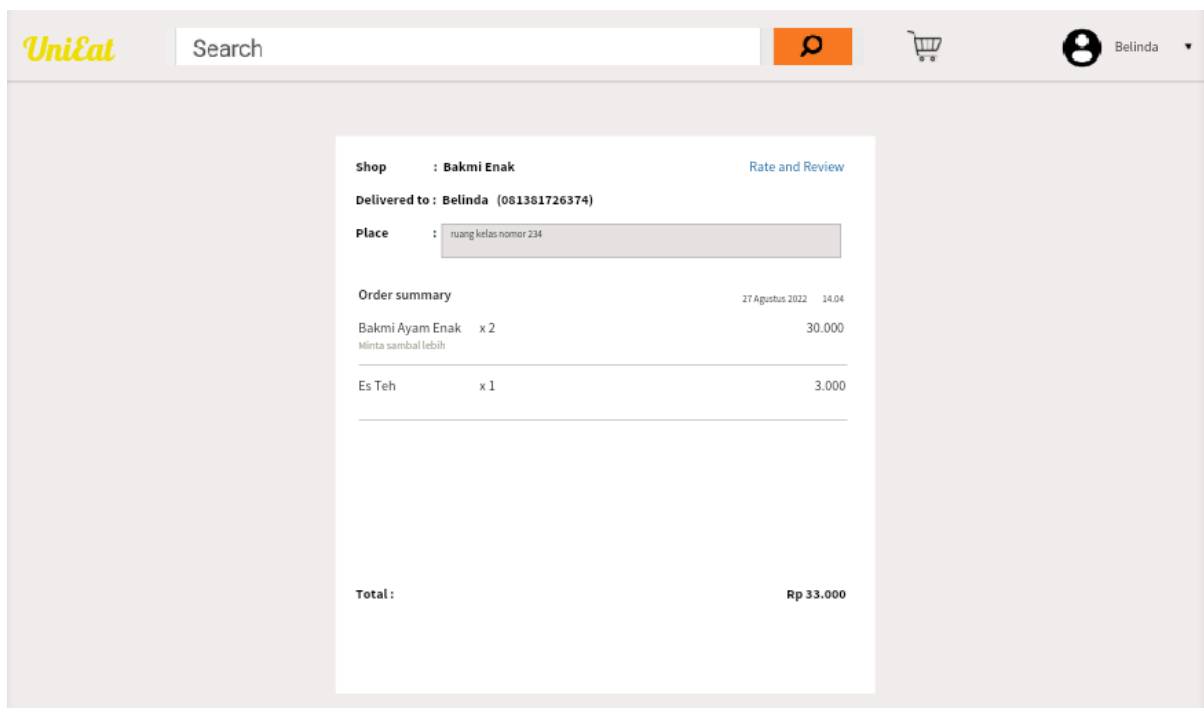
UniEat

Search

Belinda ▾

Shop : Bakmi Enak

Rate and Review

Delivered to : Belinda (081381726374)

Place : ruang kelas nomor 234

Order summary

27 Agustus 2022 14.04

Bakmi Ayam Enak x 2 30.000

Minta sambal lebih

Es Teh x 1 3.000

Total : Rp 33.000